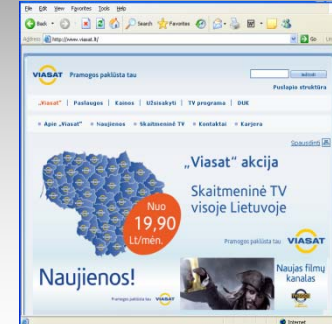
File Edit View Favorites Tools Help

Back Search Favorites

Address http://www.viasat.lt/ Go

VIASAT Pramogos paklūsta tau

Ieškoti

Puslapio struktūra

„Viasat" | Paslaugos | Kainos | Užsisakyti | TV programa | DUK

» Apie „Viasat" » Naujienos » Skaitmeninė TV » Kontaktai » Karjera

Spausdinti

„Viasat" akcija

Skaitmeninė TV visoje Lietuvoje

Nuo 19,90 Lt/mėn.

Pramogos paklūsta tau VIASAT

Naujienos!

Pramogos paklūsta tau VIASAT

Naujas filmų kanalas

Internet